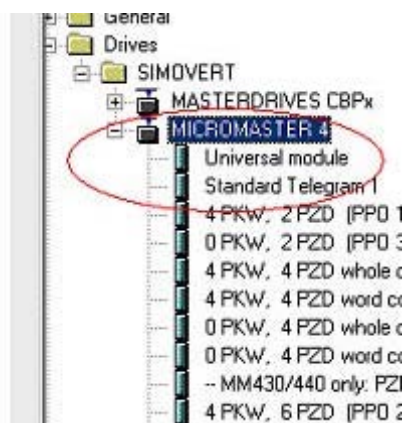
General
Drives
SIMOVERT
MASTERDRIVES CBPx
MICROMASTER 4
Universal module
Standard Telegram 1
4 PKW, 2 PZD (PPO 1
0 PKW, 2 PZD (PPO 3
4 PKW, 4 PZD whole c
4 PKW, 4 PZD word co
0 PKW, 4 PZD whole c
0 PKW, 4 PZD word co
-- MM430/440 only: PZI
4 PKW, 6 PZD (PPO 2